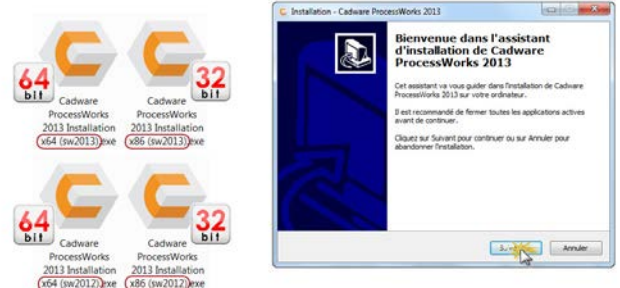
64 bit

Cadware ProcessWorks 2013 Installation x64 (sw2013).exe

32 bit

Cadware ProcessWorks 2013 Installation x86 (sw2013).exe

64 bit

Cadware ProcessWorks 2013 Installation x64 (sw2012).exe

32 bit

Cadware ProcessWorks 2013 Installation x86 (sw2012).exe

Installation - Cadware ProcessWorks 2013

Bienvenue dans l'assistant d'installation de Cadware ProcessWorks 2013

Cet assistant va vous guider dans l'installation de Cadware ProcessWorks 2013 sur votre ordinateur.

Il est recommandé de fermer toutes les applications actives avant de continuer.

Cliquez sur Suivant pour continuer ou sur Annuler pour abandonner l'installation.

Suivant

Annuler